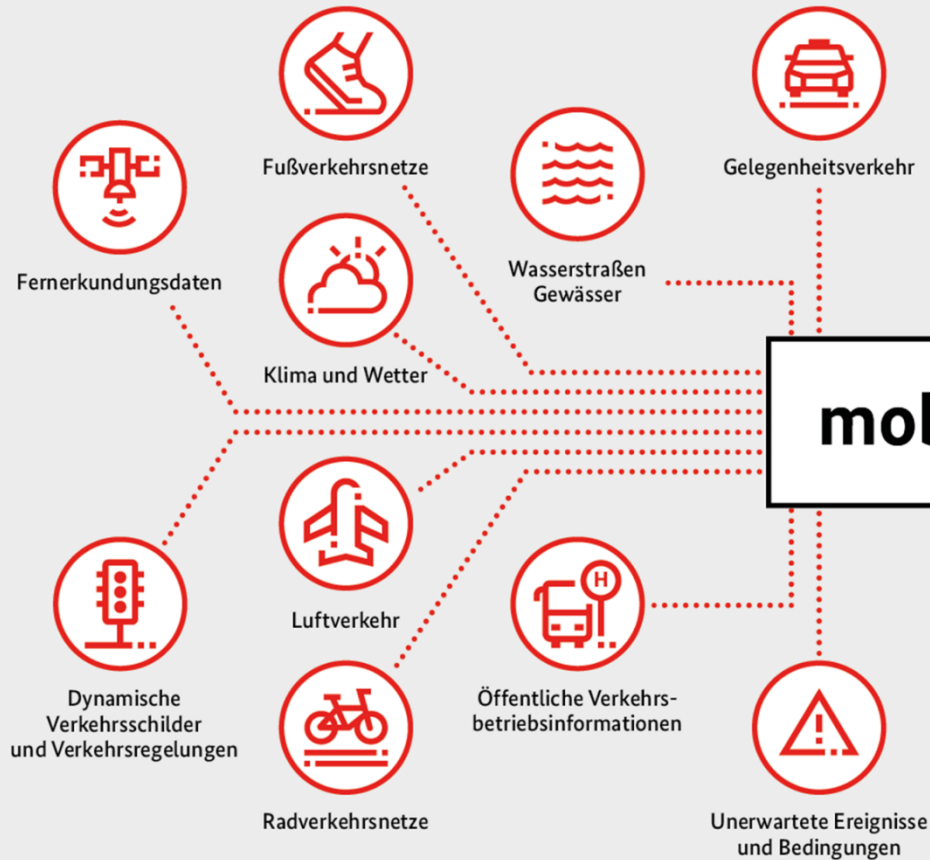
Fußverkehrsnetze

Gelegenheitsverkehr

Fernerkundungsdaten

Wasserstraßen Gewässer

Klima und Wetter

mob

Dynamische Verkehrsschilder und Verkehrsregelungen

Luftverkehr

H

Öffentliche Verkehrsbetriebsinformationen

Radverkehrsnetze

Unerwartete Ereignisse und Bedingungen